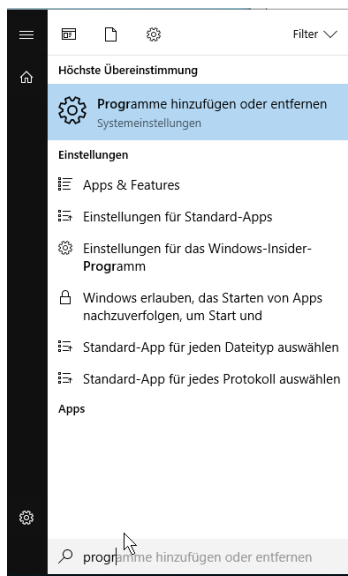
Filter

Höchste Übereinstimmung

Programme hinzufügen oder entfernen
Systemeinstellungen

Einstellungen

Apps & Features

Einstellungen für Standard-Apps

Einstellungen für das Windows-Insider-Programm

Windows erlauben, das Starten von Apps nachzuverfolgen, um Start und

Standard-App für jeden Dateityp auswählen

Standard-App für jedes Protokoll auswählen

Apps

programme hinzufügen oder entfernen